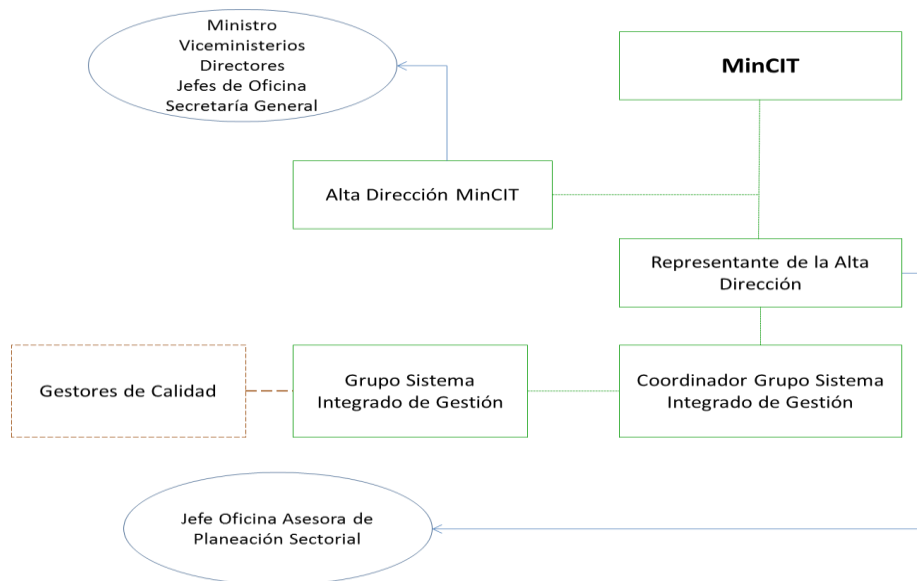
Ministro
Viceministerios
Directores
Jefes de Oficina
Secretaría General

MinCIT

Alta Dirección MinCIT

Representante de la Alta Dirección

Gestores de Calidad

Grupo Sistema Integrado de Gestión

Coordinador Grupo Sistema Integrado de Gestión

Jefe Oficina Asesora de Planeación Sectorial